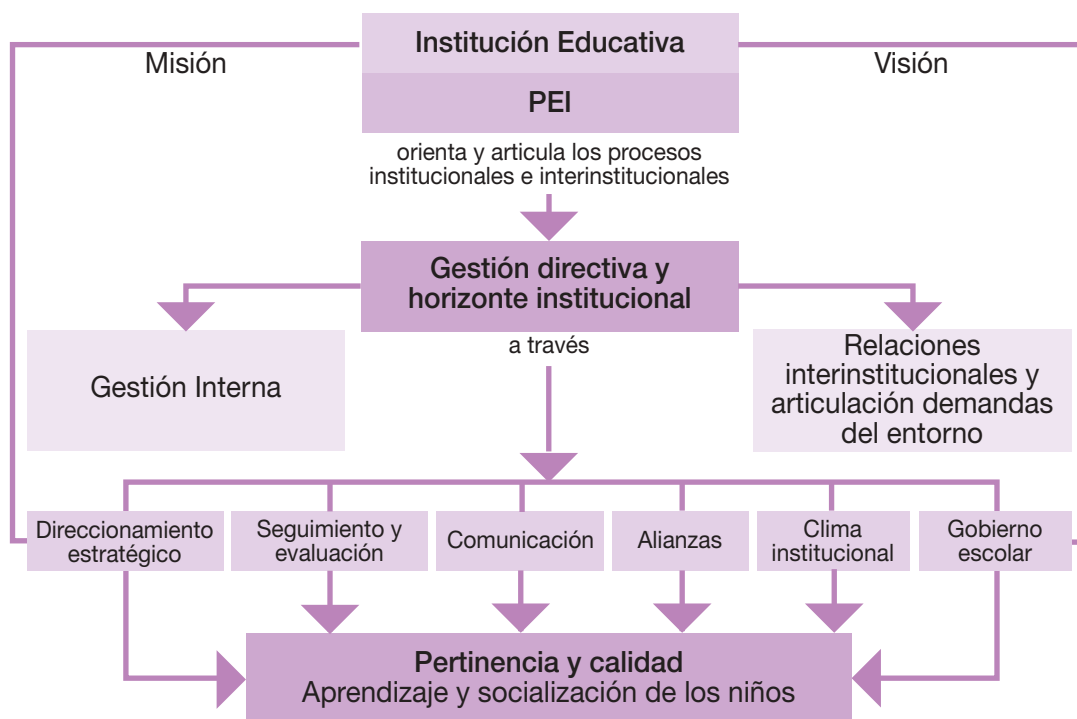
Misión

Institución Educativa

Visión

PEI

orienta y articula los procesos institucionales e interinstitucionales

Gestión directiva y horizonte institucional

Gestión Interna

a través

Relaciones interinstitucionales y articulación demandas del entorno

Direccionamiento estratégico

Seguimiento y evaluación

Comunicación

Alianzas

Clima institucional

Gobierno escolar

Pertinencia y calidad
Aprendizaje y socialización de los niños